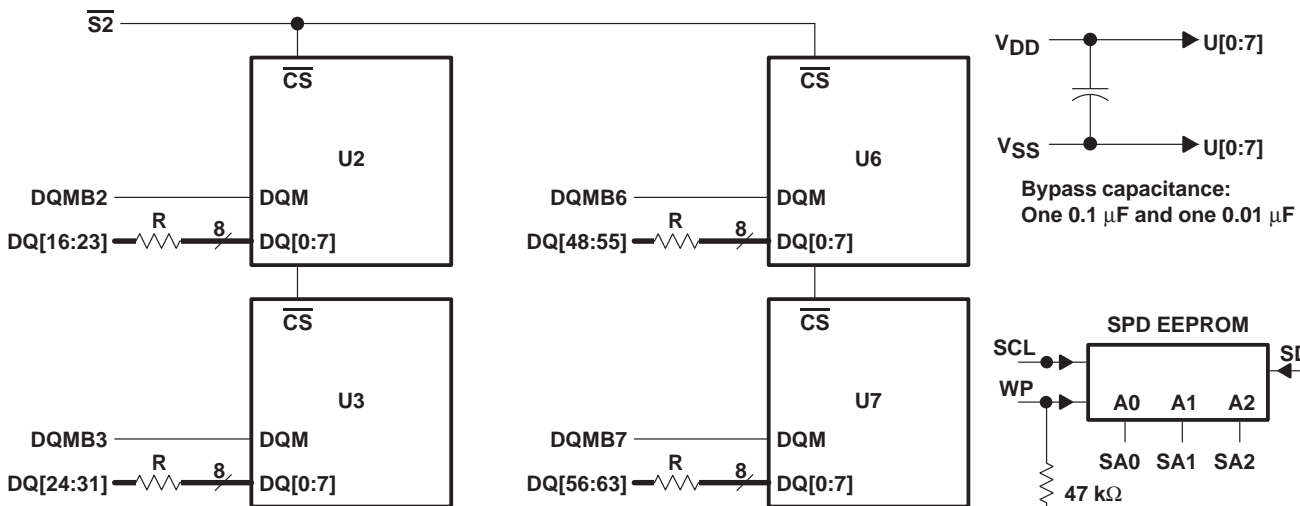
$\overline{S2}$

$\overline{CS}$

U2

DQMB2

DQM

R

8

DQ[16:23]

DQ[0:7]

$\overline{CS}$

U3

DQMB3

DQM

R

8

DQ[24:31]

DQ[0:7]

$\overline{CS}$

U6

DQMB6

DQM

R

8

DQ[48:55]

DQ[0:7]

$\overline{CS}$

U7

DQMB7

DQM

R

8

DQ[56:63]

DQ[0:7]

$V_{DD}$

U[0:7]

$V_{SS}$

U[0:7]

Bypass capacitance:
One 0.1 $\mu$F and one 0.01 $\mu$F

SPD EEPROM

SCL

SD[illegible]

WP

A0 A1 A2

SA0 SA1 SA2

47 k$\Omega$